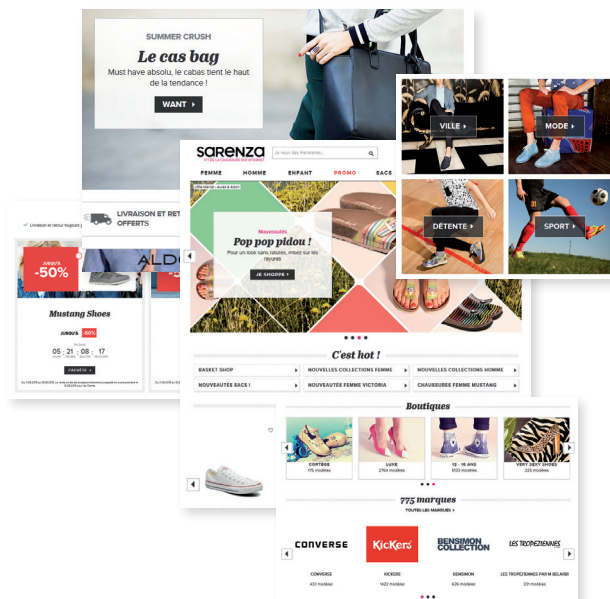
SUMMER CRUSH

Le cas bag

Must have absolu, le cabas tient le haut de la tendance !

WANT

VILLE

MODE

DÉTENTE

SPORT

sarenza

Je veux des Paraboots...

FEMME HOMME ENFANT PROMO SACS

Nouveautés

Pop pop pidou !

Pour un look sans nuages, misez sur les rayures

JE SHOPPE

C'est hot !

BASKET SHOP

NOUVELLES COLLECTIONS FEMME

NOUVELLES COLLECTIONS HOMME

NOUVEAUTÉS SACS !

NOUVEAUTÉS FEMME VICTORIA

CHAUSSURES FEMME MUSTANG

Livraison et retour toujours

LIVRAISON ET RET OFFERTS

JUSQU'À -50%

ALDO

Mustang Shoes

JUSQU'À -50%

05 : 21 : 08 : 17

J'ACHÈTE

Boutiques

CORTÈGE 175 modèles

LUXE 2164 modèles

12 - 16 ANS 1033 modèles

VERY SEXY SHOES 225 modèles

775 marques

TOUTES LES MARQUES

CONVERSE

Kickers

BENSIMON COLLECTION

LES TROPEZIENNES

CONVERSE 433 modèles

KICKERS 1422 modèles

BENSIMON 626 modèles

LES TROPEZIENNES PAR M BELARBI 331 modèles